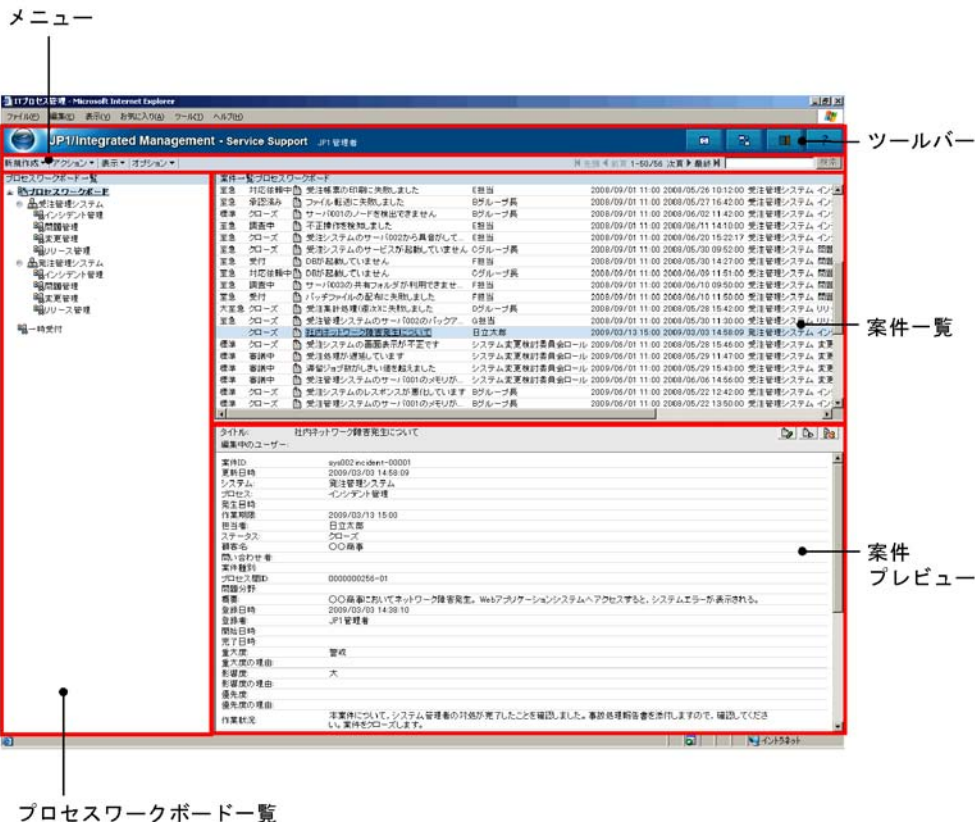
メニュー

ITプロセス管理 - Microsoft Internet Explorer

ファイル(F) 編集(E) 表示(V) お気に入り(A) ツール(T) ヘルプ(H)

JP1/Integrated Management - Service Support JP1管理者

ツールバー

新規作成 ▾ アクション ▾ 表示 ▾ オプション ▾

先頭 前頁 1-50/56 次頁 最終

プロセスワークボード一覧

プロセスワークボード
受注管理システム
インシデント管理
問題管理
変更管理
リリース管理
発注管理システム
インシデント管理
問題管理
変更管理
リリース管理
一時受付

案件一覧:プロセスワークボード

| | | | | | |
|---|---|---|---|---|---|
| 至急 | 対応依頼中 | 受注帳票の印刷に失敗しました | E担当 | 2008/09/01 11:00 2008/05/26 10:12:00 | 受注管理システム イン |
| 至急 | 承認済み | ファイル転送に失敗しました | Bグループ長 | 2008/09/01 11:00 2008/05/27 16:42:00 | 受注管理システム イン |
| 標準 | クローズ | サーバ001のノードを検出できません | Bグループ長 | 2008/09/01 11:00 2008/06/02 11:42:00 | 受注管理システム イン |
| 至急 | 調査中 | 不正操作を検知しました | E担当 | 2008/09/01 11:00 2008/06/11 14:10:00 | 受注管理システム イン |
| 至急 | クローズ | 受注システムのサーバ002から異音がして… | E担当 | 2008/09/01 11:00 2008/06/20 15:22:17 | 受注管理システム イン |
| 至急 | クローズ | 受注システムのサービスが起動していません | Cグループ長 | 2008/09/01 11:00 2008/05/30 09:52:00 | 受注管理システム 問題 |
| 至急 | 受付 | DBが起動していません | F担当 | 2008/09/01 11:00 2008/05/30 14:27:00 | 受注管理システム 問題 |
| 至急 | 対応依頼中 | DBが起動していません | Cグループ長 | 2008/09/01 11:00 2008/06/09 11:51:00 | 受注管理システム 問題 |
| 至急 | 調査中 | サーバ003の共有フォルダが利用できませ… | F担当 | 2008/09/01 11:00 2008/06/10 09:50:00 | 受注管理システム 問題 |
| 至急 | 受付 | バッチファイルの配布に失敗しました | F担当 | 2008/09/01 11:00 2008/06/10 11:50:00 | 受注管理システム 問題 |
| 大至急 | クローズ | 受注集計処理(得次)に失敗しました | Dグループ長 | 2008/09/01 11:00 2008/05/28 15:42:00 | 受注管理システム リリ |
| 至急 | クローズ | 受注管理システムのサーバ002のバックア… | G担当 | 2008/09/01 11:00 2008/05/30 11:30:00 | 受注管理システム リリ |
| | クローズ | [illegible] | 日立太郎 | 2009/03/13 15:00 2009/03/03 14:58:09 | 発注管理システム イン |
| 標準 | クローズ | 受注システムの画面表示が不正です | システム変更検討委員会ロール | 2009/06/01 11:00 2008/05/28 15:46:00 | 受注管理システム 変更 |
| 標準 | 審議中 | 受注処理が遅延しています | システム変更検討委員会ロール | 2009/06/01 11:00 2008/05/29 11:47:00 | 受注管理システム 変更 |
| 標準 | 審議中 | 滞留ジョブ数がしきい値を超えました | システム変更検討委員会ロール | 2009/06/01 11:00 2008/05/29 15:43:00 | 受注管理システム 変更 |
| 標準 | 審議中 | 受注管理システムのサーバ001のメモリが… | システム変更検討委員会ロール | 2009/06/01 11:00 2008/06/06 14:56:00 | 受注管理システム 変更 |
| 標準 | クローズ | 受注システムのレスポンスが悪化しています | Bグループ長 | 2009/06/01 11:00 2008/05/22 12:42:00 | 受注管理システム 変更 |
| 標準 | クローズ | 受注管理システムのサーバ001のメモリが… | Bグループ長 | 2009/06/01 11:00 2008/05/22 13:50:00 | 受注管理システム 変更 |

案件一覧

タイトル: 社内ネットワーク障害発生について
編集中のユーザー:

案件ID sys002incident-00001
更新日時 2009/03/03 14:58:09
システム 発注管理システム
プロセス インシデント管理
発生日時
作業期限 2009/03/13 15:00
担当者 日立太郎
ステータス クローズ
顧客名 ○○商事
問い合わせ者
案件種別
プロセス間ID 0000000256-01
問題分野
概要 ○○商事においてネットワーク障害発生。Webアプリケーションシステムへアクセスすると、システムエラーが表示される。
登録日時 2009/03/03 14:38:10
登録者 JP1管理者
開始日時
完了日時
重大度 警戒
重大度の理由
影響度 大
影響度の理由
優先度
優先度の理由
作業状況 本案件について、システム管理者の対処が完了したことを確認しました。事故処理報告書を添付しますので、確認してください。案件をクローズします。

案件
プレビュー

イントラネット

プロセスワークボード一覧